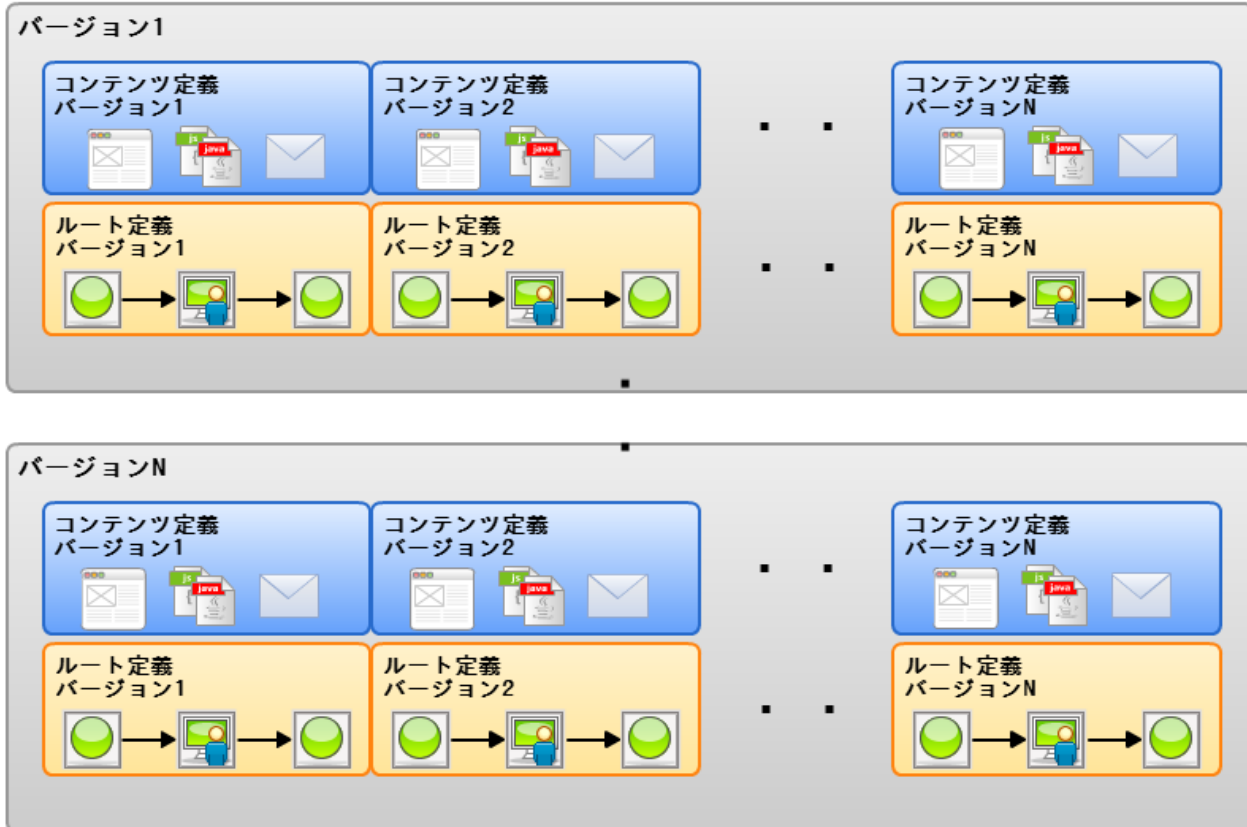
バージョン1

コンテンツ定義
バージョン1

js java

コンテンツ定義
バージョン2

js java

コンテンツ定義
バージョンN

js java

ルート定義
バージョン1

ルート定義
バージョン2

ルート定義
バージョンN

バージョンN

コンテンツ定義
バージョン1

js java

コンテンツ定義
バージョン2

js java

コンテンツ定義
バージョンN

js java

ルート定義
バージョン1

ルート定義
バージョン2

ルート定義
バージョンN